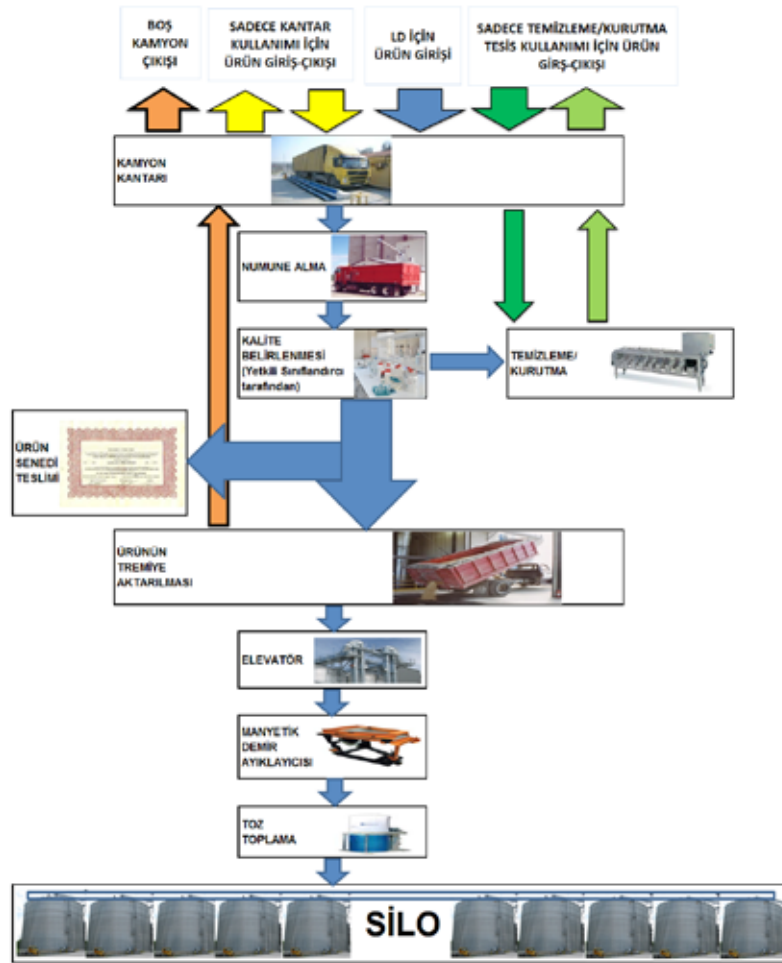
BOŞ KAMYON ÇIKIŞI

SADECE KANTAR KULLANIMI İÇİN ÜRÜN GİRİŞ-ÇIKIŞI

LD İÇİN ÜRÜN GİRİŞİ

SADECE TEMİZLEME/KURUTMA TESİS KULLANIMI İÇİN ÜRÜN GİRŞ-ÇIKIŞI

KAMYON KANTARI

NUMUNE ALMA

KALİTE BELİRLENMESİ (Yetkili Sınıflandırıcı tarafından)

TEMİZLEME/ KURUTMA

ÜRÜN SENEDİ TESLİMİ

ÜRÜNÜN TREMİYE AKTARILMASI

ELEVATÖR

MANYETİK DEMİR AYIKLAYICISI

TOZ TOPLAMA

SİLO